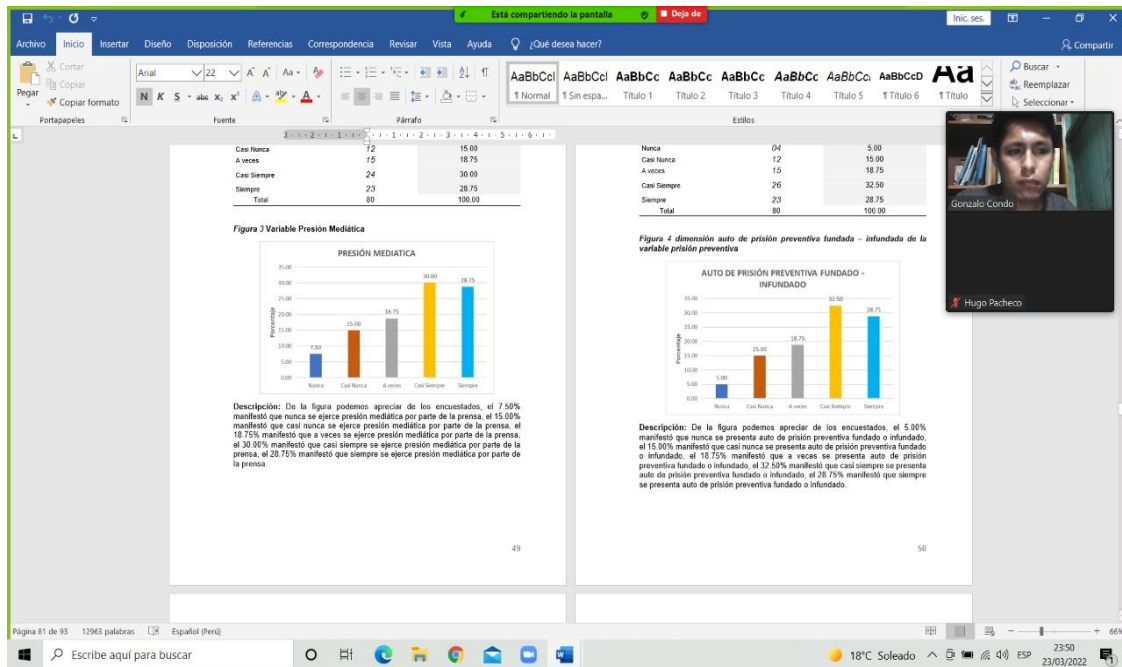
Está compartiendo la pantalla   Deja de

Inic. ses.

Archivo  Inicio  Insertar  Diseño  Disposición  Referencias  Correspondencia  Revisar  Vista  Ayuda  ¿Qué desea hacer?  Compartir

Cortar  Copiar  Pegar  Copiar formato  Portapapeles
Arial  22  Fuente
Párrafo
AaBbCcI ¶ Normal  AaBbCcI ¶ Sin espa...  AaBbCc Título 1  AaBbCc Título 2  AaBbCc Título 3  AaBbCc Título 4  AaBbCc Título 5  AaBbCcD ¶ Título 6  Aa ¶ Título  Estilos
Buscar  Reemplazar  Seleccionar

| | | |
|---|---|---|
| Casi Nunca | 12 | 15.00 |
| A veces | 15 | 18.75 |
| Casi Siempre | 24 | 30.00 |
| Siempre | 23 | 28.75 |
| Total | 80 | 100.00 |

*Figura 3* Variable Presión Mediática

PRESIÓN MEDIATICA

35.00 30.00 25.00 20.00 15.00 10.00 5.00 0.00
Porcentaje
7.50 15.00 18.75 30.00 28.75
Nunca  Casi Nunca  A veces  Casi Siempre  Siempre

**Descripción:** De la figura podemos apreciar de los encuestados, el 7.50% manifestó que nunca se ejerce presión mediática por parte de la prensa, el 15.00% manifestó que casi nunca se ejerce presión mediática por parte de la prensa, el 18.75% manifestó a veces se ejerce presión mediática por parte de la prensa, el 30.00% manifestó que casi siempre se ejerce presión mediática por parte de la prensa, el 28.75% manifestó que siempre se ejerce presión mediática por parte de la prensa.

49

| | | |
|---|---|---|
| Nunca | 04 | 5.00 |
| Casi Nunca | 12 | 15.00 |
| A veces | 15 | 18.75 |
| Casi Siempre | 26 | 32.50 |
| Siempre | 23 | 28.75 |
| Total | 80 | 100.00 |

*Figura 4 dimensión auto de prisión preventiva fundada – infundada de la variable prisión preventiva*

AUTO DE PRISIÓN PREVENTIVA FUNDADO - INFUNDADO

35.00 30.00 25.00 20.00 15.00 10.00 5.00 0.00
Porcentaje
5.00 15.00 18.75 32.50 28.75
Nunca  Casi Nunca  A veces  Casi Siempre  Siempre

**Descripción:** De la figura podemos apreciar de los encuestados, el 5.00% manifestó que nunca se presenta auto de prisión preventiva fundado o infundado, el 15.00% manifestó que casi nunca se presenta auto de prisión preventiva fundado o infundado, el 18.75% manifestó que a veces se presenta auto de prisión preventiva fundado o infundado, el 32.50% manifestó que casi siempre se presenta auto de prisión preventiva fundado o infundado, el 28.75% manifestó que siempre se presenta auto de prisión preventiva fundado o infundado.

50

Gonzalo Condo
Hugo Pacheco

Página 81 de 93  12963 palabras  Español (Perú)
66%

Escribe aquí para buscar
18°C Soleado  ESP  23:50  23/03/2022